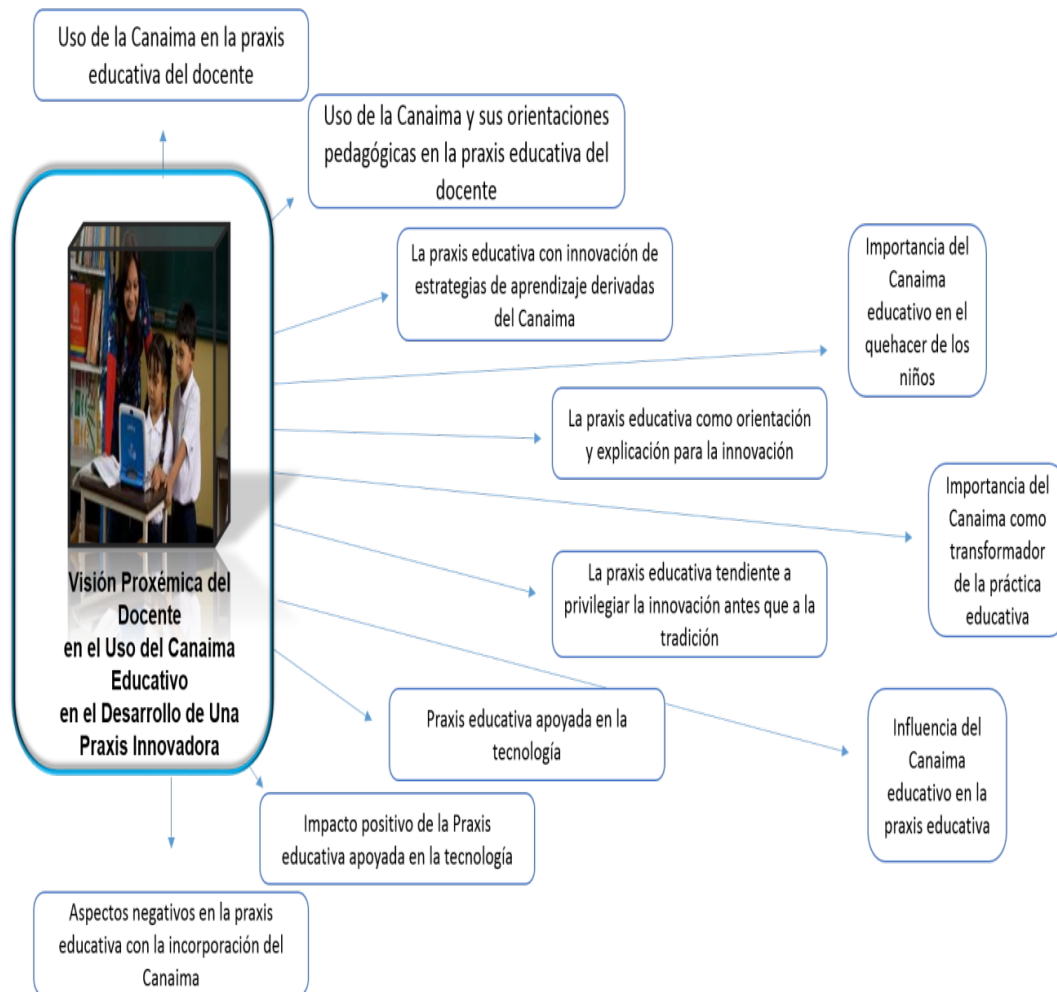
Uso de la Canaima en la praxis educativa del docente

Uso de la Canaima y sus orientaciones pedagógicas en la praxis educativa del docente

La praxis educativa con innovación de estrategias de aprendizaje derivadas del Canaima

Importancia del Canaima educativo en el quehacer de los niños

La praxis educativa como orientación y explicación para la innovación

Importancia del Canaima como transformador de la práctica educativa

Visión Proxémica del Docente en el Uso del Canaima Educativo en el Desarrollo de Una Praxis Innovadora

La praxis educativa tendiente a privilegiar la innovación antes que a la tradición

Praxis educativa apoyada en la tecnología

Influencia del Canaima educativo en la praxis educativa

Impacto positivo de la Praxis educativa apoyada en la tecnología

Aspectos negativos en la praxis educativa con la incorporación del Canaima